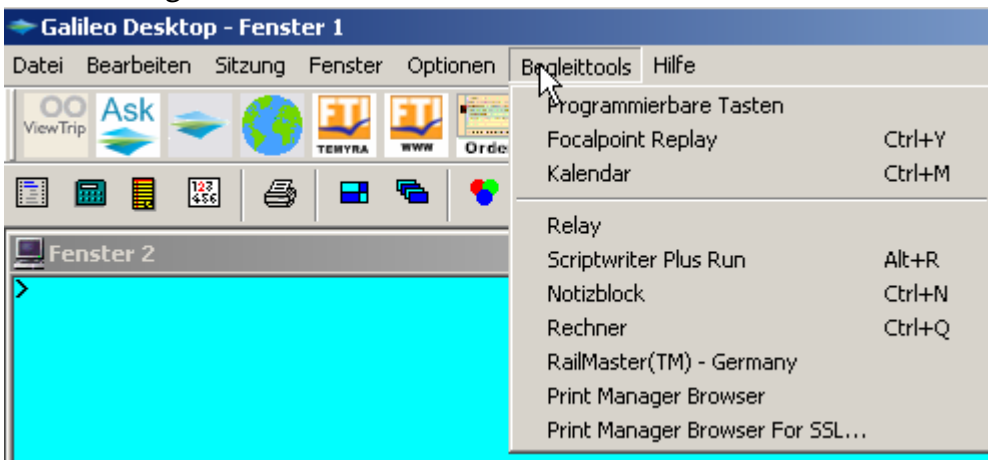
Galileo Desktop - Fenster 1

Datei Bearbeiten Sitzung Fenster Optionen Begleittools Hilfe

ViewTrip Ask FT! TEMYRA FT! WWW Orde

Fenster 2

>

Programmierbare Tasten
Focalpoint Replay Ctrl+Y
Kalendar Ctrl+M
Relay
Scriptwriter Plus Run Alt+R
Notizblock Ctrl+N
Rechner Ctrl+Q
RailMaster(TM) - Germany
Print Manager Browser
Print Manager Browser For SSL...